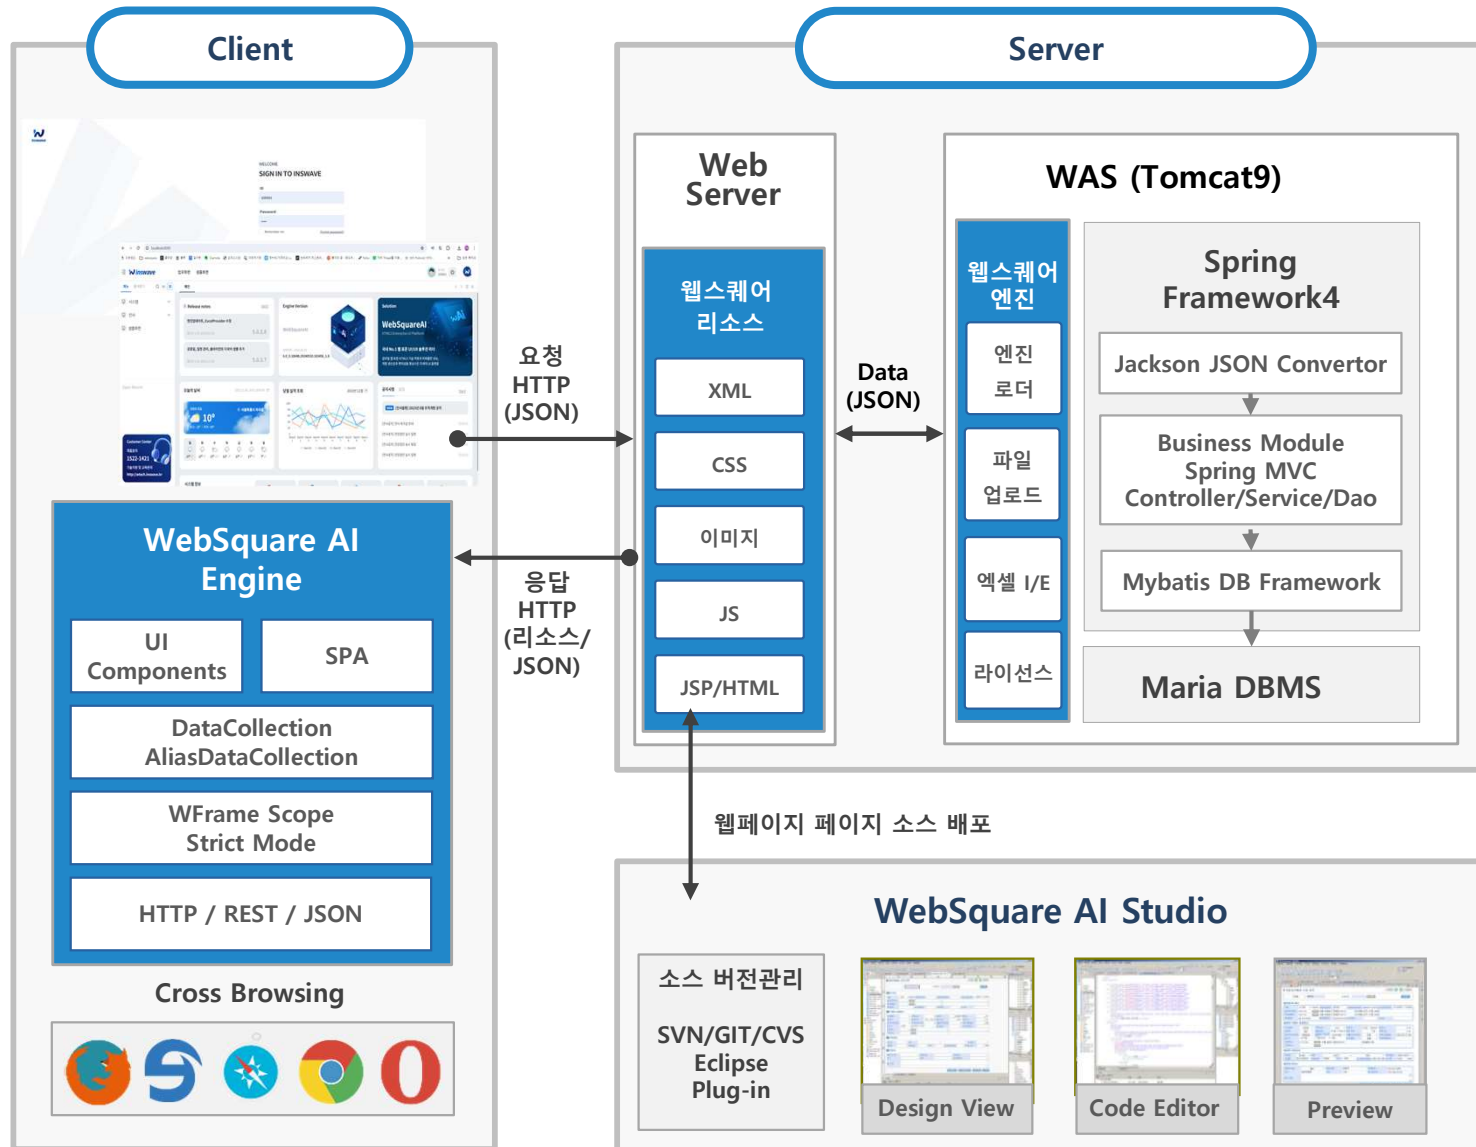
Client

Server

WELCOME
SIGN IN TO INSWAVE

Web Server

WAS (Tomcat9)

웹스퀘어 리소스

XML

CSS

이미지

JS

JSP/HTML

웹스퀘어 엔진

엔진 로더

파일 업로드

엑셀 I/E

라이선스

Spring Framework4

Jackson JSON Convertor

Business Module
Spring MVC
Controller/Service/Dao

Mybatis DB Framework

Maria DBMS

요청
HTTP
(JSON)

Data
(JSON)

응답
HTTP
(리소스/
JSON)

WebSquare AI Engine

UI Components

SPA

DataCollection
AliasDataCollection

WFrame Scope
Strict Mode

HTTP / REST / JSON

Cross Browsing

웹페이지 페이지 소스 배포

WebSquare AI Studio

소스 버전관리

SVN/GIT/CVS
Eclipse
Plug-in

Design View

Code Editor

Preview